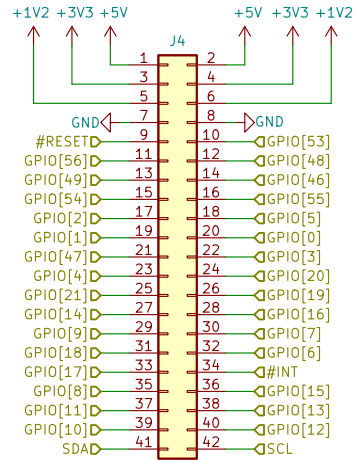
+1V2 +3V3 +5V
+5V +3V3 +1V2
J4

| Left label | Pin | Pin | Right label |
|---|---|---|---|
| +5V | 1 | 2 | +5V |
| +3V3 | 3 | 4 | +3V3 |
| +1V2 | 5 | 6 | +1V2 |
| GND | 7 | 8 | GND |
| #RESET | 9 | 10 | GPIO[53] |
| GPIO[56] | 11 | 12 | GPIO[48] |
| GPIO[49] | 13 | 14 | GPIO[46] |
| GPIO[54] | 15 | 16 | GPIO[55] |
| GPIO[2] | 17 | 18 | GPIO[5] |
| GPIO[1] | 19 | 20 | GPIO[0] |
| GPIO[47] | 21 | 22 | GPIO[3] |
| GPIO[4] | 23 | 24 | GPIO[20] |
| GPIO[21] | 25 | 26 | GPIO[19] |
| GPIO[14] | 27 | 28 | GPIO[16] |
| GPIO[9] | 29 | 30 | GPIO[7] |
| GPIO[18] | 31 | 32 | GPIO[6] |
| GPIO[17] | 33 | 34 | #INT |
| GPIO[8] | 35 | 36 | GPIO[15] |
| GPIO[11] | 37 | 38 | GPIO[13] |
| GPIO[10] | 39 | 40 | GPIO[12] |
| SDA | 41 | 42 | SCL |